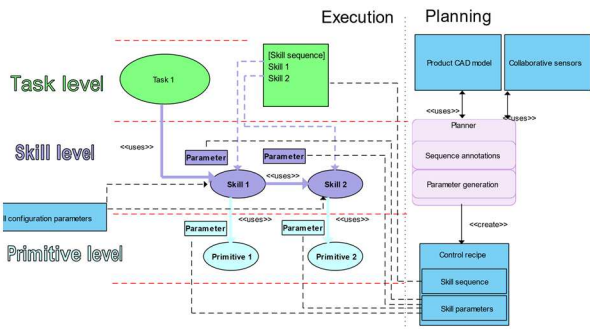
Execution

Planning

Task level

Skill level

Primitive level

Task 1

[Skill sequence]
Skill 1
Skill 2

Product CAD model

Collaborative sensors

<<uses>>

<<uses>>

Planner

Sequence annotations

Parameter generation

<<uses>>

Parameter

Parameter

Skill 1

<<uses>>

Skill 2

ll configuration parameters

<<uses>>

<<uses>>

<<create>>

Parameter

Parameter

Primitive 1

Primitive 2

Control recipe

Skill sequence

Skill parameters